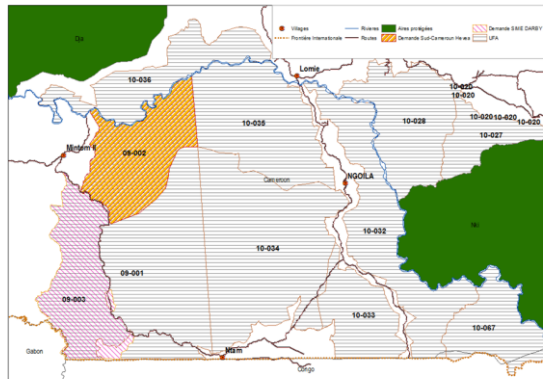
Villages
Frontière Internationale
Rivières
Routes
Aires protégées
Demande Sud-Cameroun Hevea
Demande SIME DARBY
UFA

Dja
10-036
Lomie
10-020
10-020
10-020
10-020
10-027
10-028
10-026
Mintom II
09-002
Cameroon
NGOILA
10-032
Nki
10-034
09-001
09-003
10-033
10-067
Gabon
Ntam
Congo